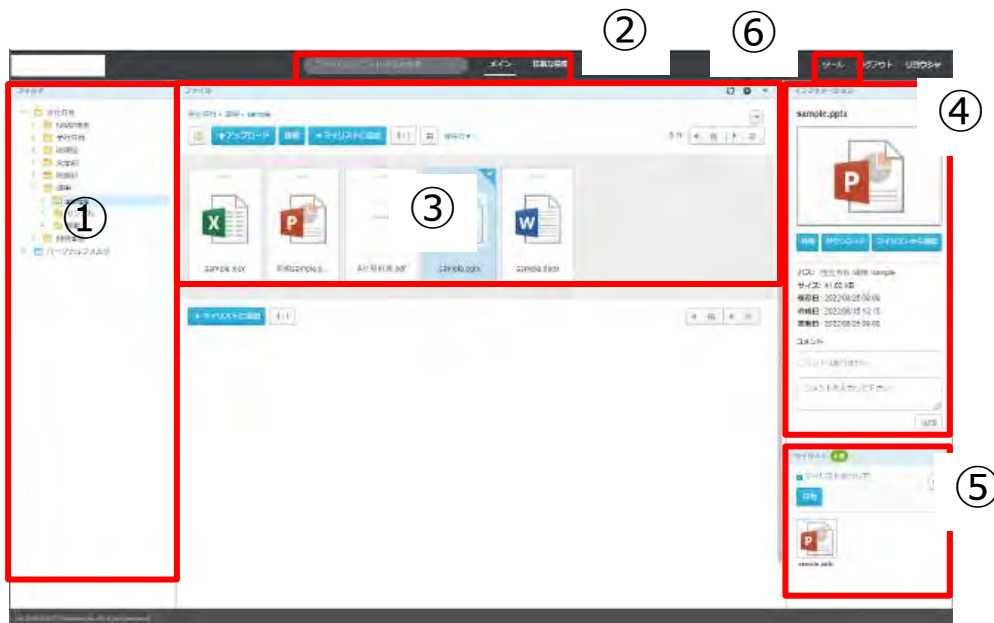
②

⑥

メイン

ツール

ログアウト

①

③

④

⑤

フォルダ

全社共有

パーソナルフォルダ

ファイル

全社共有 > 資料 > sample

+アップロード

削除

+マイリストに追加

sample.xlsx

sample.pptx

sample.docx

+マイリストに追加

sample.pptx

削除

ダウンロード

マイリストから削除

パス: 全社共有 資料 sample

サイズ: 41.02 KB

コメント

コメントを入力して下さい

マイリスト

削除

sample.pptx